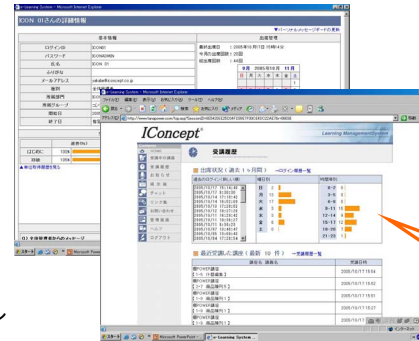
e-Learning System - Microsoft Internet Explorer

ICON 01さんの詳細情報

▼ページトップ・ページの更新

基本情報

学習情報

| ログインID | ICON01 |
|---|---|
| パスワード | ICONADMIN |
| 氏名 | ICON 01 |
| ふりがな | |
| メールアドレス | yakabe@iconcept.co.jp |
| 権限 | |
| 所属部門 | |
| 所属グループ | |
| 開始日 | |
| 終了日 | |

最終利用日：2005年10月17日 19時44分
今月の出席回数：39回
総出席回数：44回

2005年10月 11月

進捗(%)

はじめに 100%
詳細 100%

e-Learning System - Microsoft Internet Explorer

ファイル(F) 編集(E) 表示(V) お気に入り(A) ツール(T) ヘルプ(H)

戻る 検索 お気に入り

アドレス(D)

IConcept

Learning ManagementSystem

受講履歴

出席状況（過去1ヶ月間）

曜日別

時間帯別

最近受講した講座（最新10件）

| 講座名 | 受講日 |
|---|---|
| 聞POWER講座 | 2005/10/17 19:54 |
| 聞POWER講座 | 2005/10/17 19:53 |
| 聞POWER講座 | 2005/10/17 19:52 |
| 聞POWER講座 | 2005/10/17 19:51 |
| 聞POWER講座 | 2005/10/17 19:50 |

スタート Microsoft PowerPoint e-Learning System